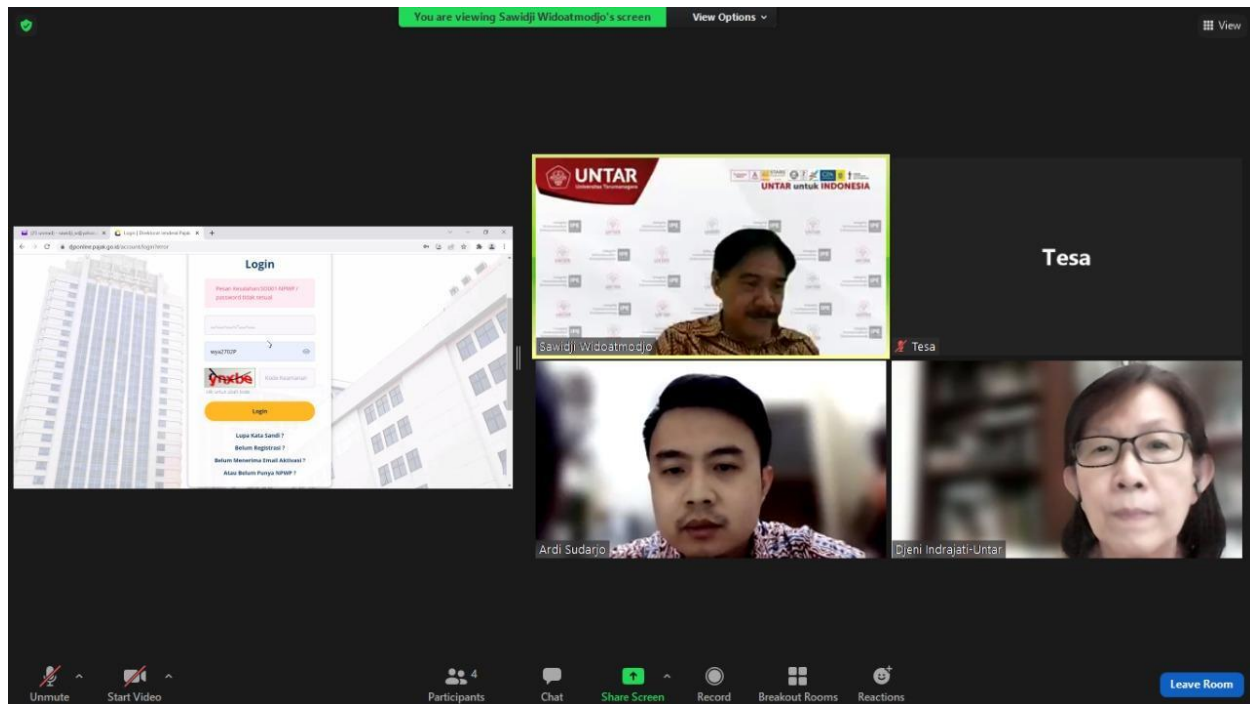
You are viewing Sawidji Widoatmodjo's screen

View Options

View

Login

Pesan Kesalahan:50001-NPWP / password tidak sesuai

wpa2702P

Ynxbe

Login

Lupa Kata Sandi ?

Belum Registrasi ?

Belum Menerima Email Aktivasi ?

Atau Belum Punya NPWP ?

djponline.pajak.go.id/account/login/error

UNTAR

UNTAR untuk INDONESIA

Sawidji Widoatmodjo

Tesa

Tesa

Ardi Sudarjo

Djeni Indrajati-Untar

Unmute

Start Video

4

Participants

Chat

Share Screen

Record

Breakout Rooms

Reactions

Leave Room